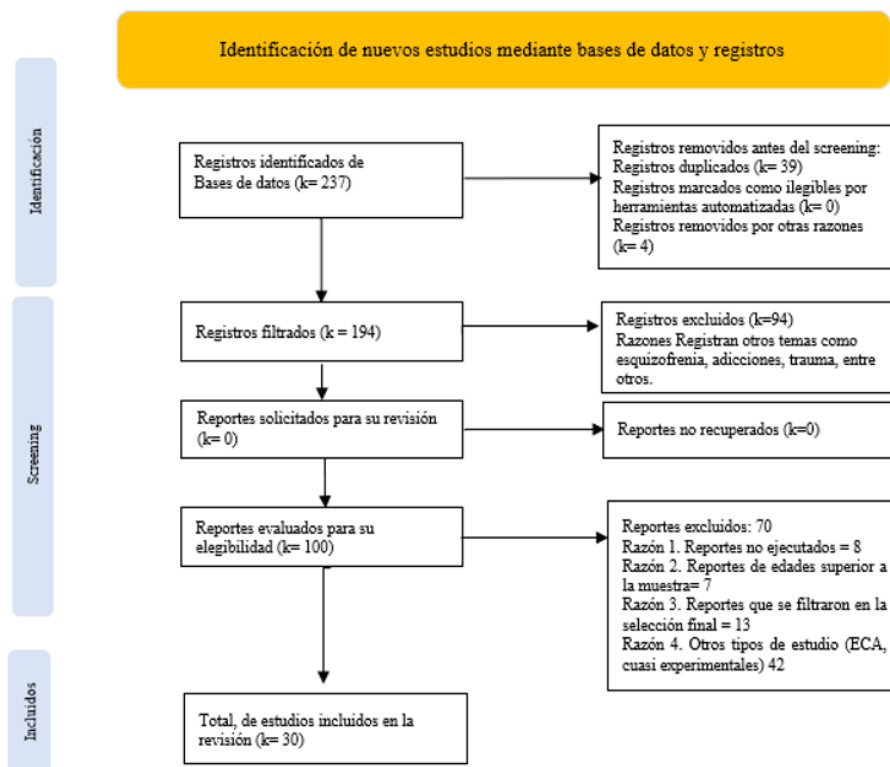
Identificación de nuevos estudios mediante bases de datos y registros

Identificación

Registros identificados de Bases de datos (k= 237)

Registros removidos antes del screening:
Registros duplicados (k= 39)
Registros marcados como ilegibles por herramientas automatizadas (k= 0)
Registros removidos por otras razones (k= 4)

Screening

Registros filtrados (k = 194)

Registros excluidos (k=94)
Razones Registran otros temas como esquizofrenia, adicciones, trauma, entre otros.

Reportes solicitados para su revisión (k= 0)

Reportes no recuperados (k=0)

Reportes evaluados para su elegibilidad (k= 100)

Reportes excluidos: 70
Razón 1. Reportes no ejecutados = 8
Razón 2. Reportes de edades superior a la muestra= 7
Razón 3. Reportes que se filtraron en la selección final = 13
Razón 4. Otros tipos de estudio (ECA, cuasi experimentales) 42

Incluidos

Total, de estudios incluidos en la revisión (k= 30)